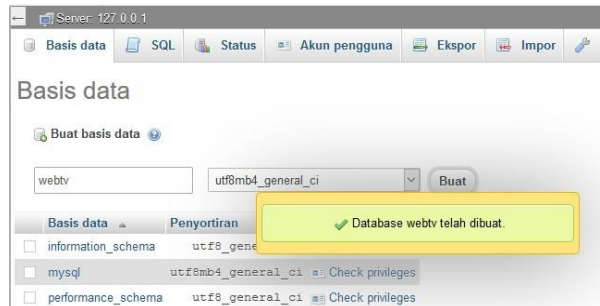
Server: 127.0.0.1

Basis data | SQL | Status | Akun pengguna | Ekspor | Impor

Basis data

Buat basis data

webtv | utf8mb4_general_ci | Buat

Database webtv telah dibuat.

| Basis data | Penyortiran | |
|---|---|---|
| information_schema | utf8_gene | |
| mysql | utf8mb4_general_ci | Check privileges |
| performance_schema | utf8_general_ci | Check privileges |